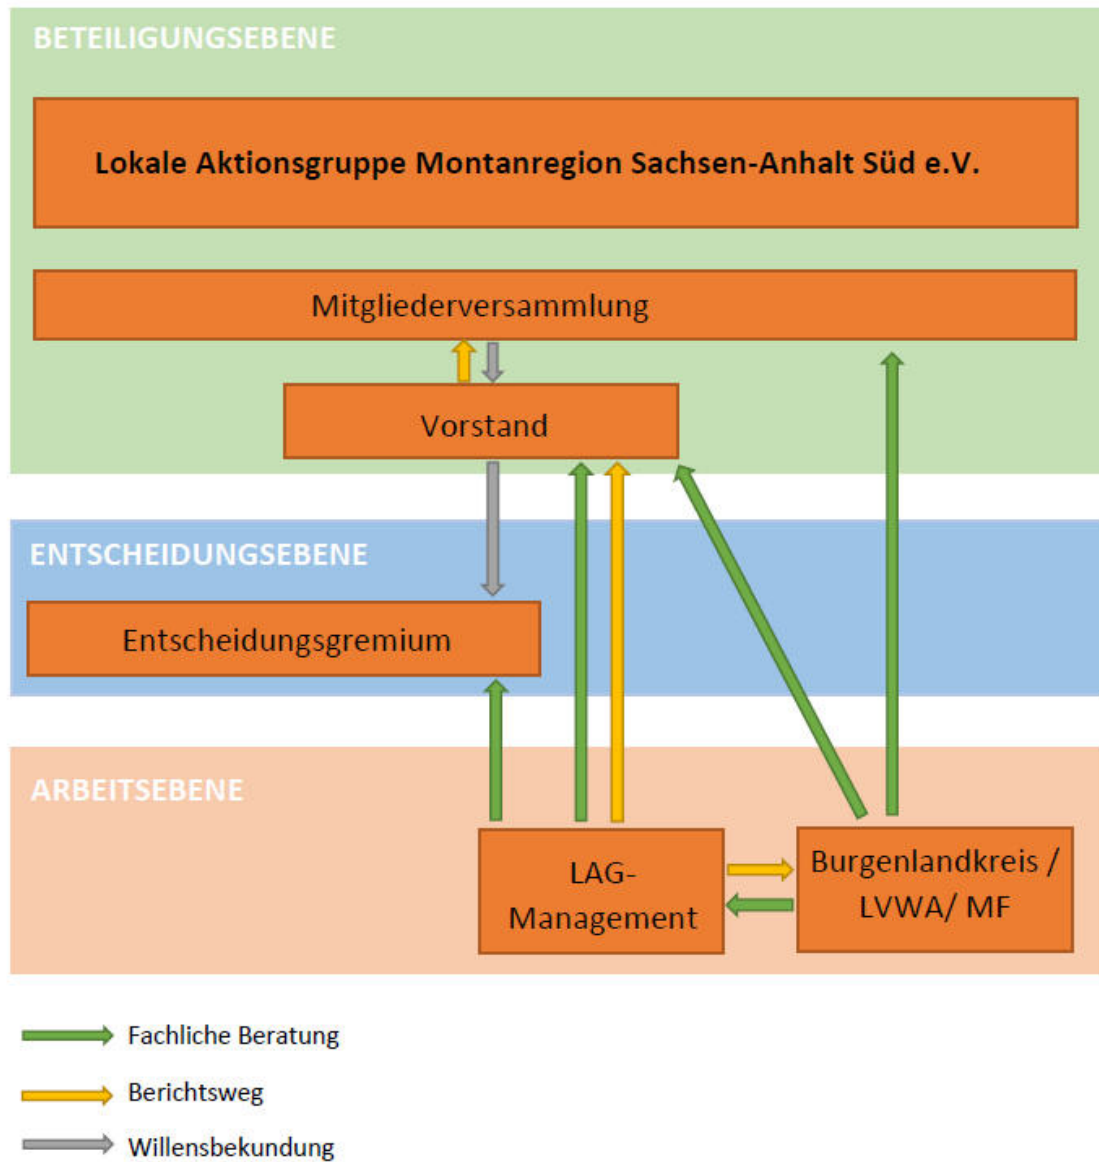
BETEILIGUNGSEBENE

Lokale Aktionsgruppe Montanregion Sachsen-Anhalt Süd e.V.

Mitgliederversammlung

Vorstand

ENTSCHEIDUNGSEBENE

Entscheidungsgremium

ARBEITSEBENE

LAG-Management

Burgenlandkreis / LVWA/ MF

Fachliche Beratung

Berichtsweg

Willensbekundung